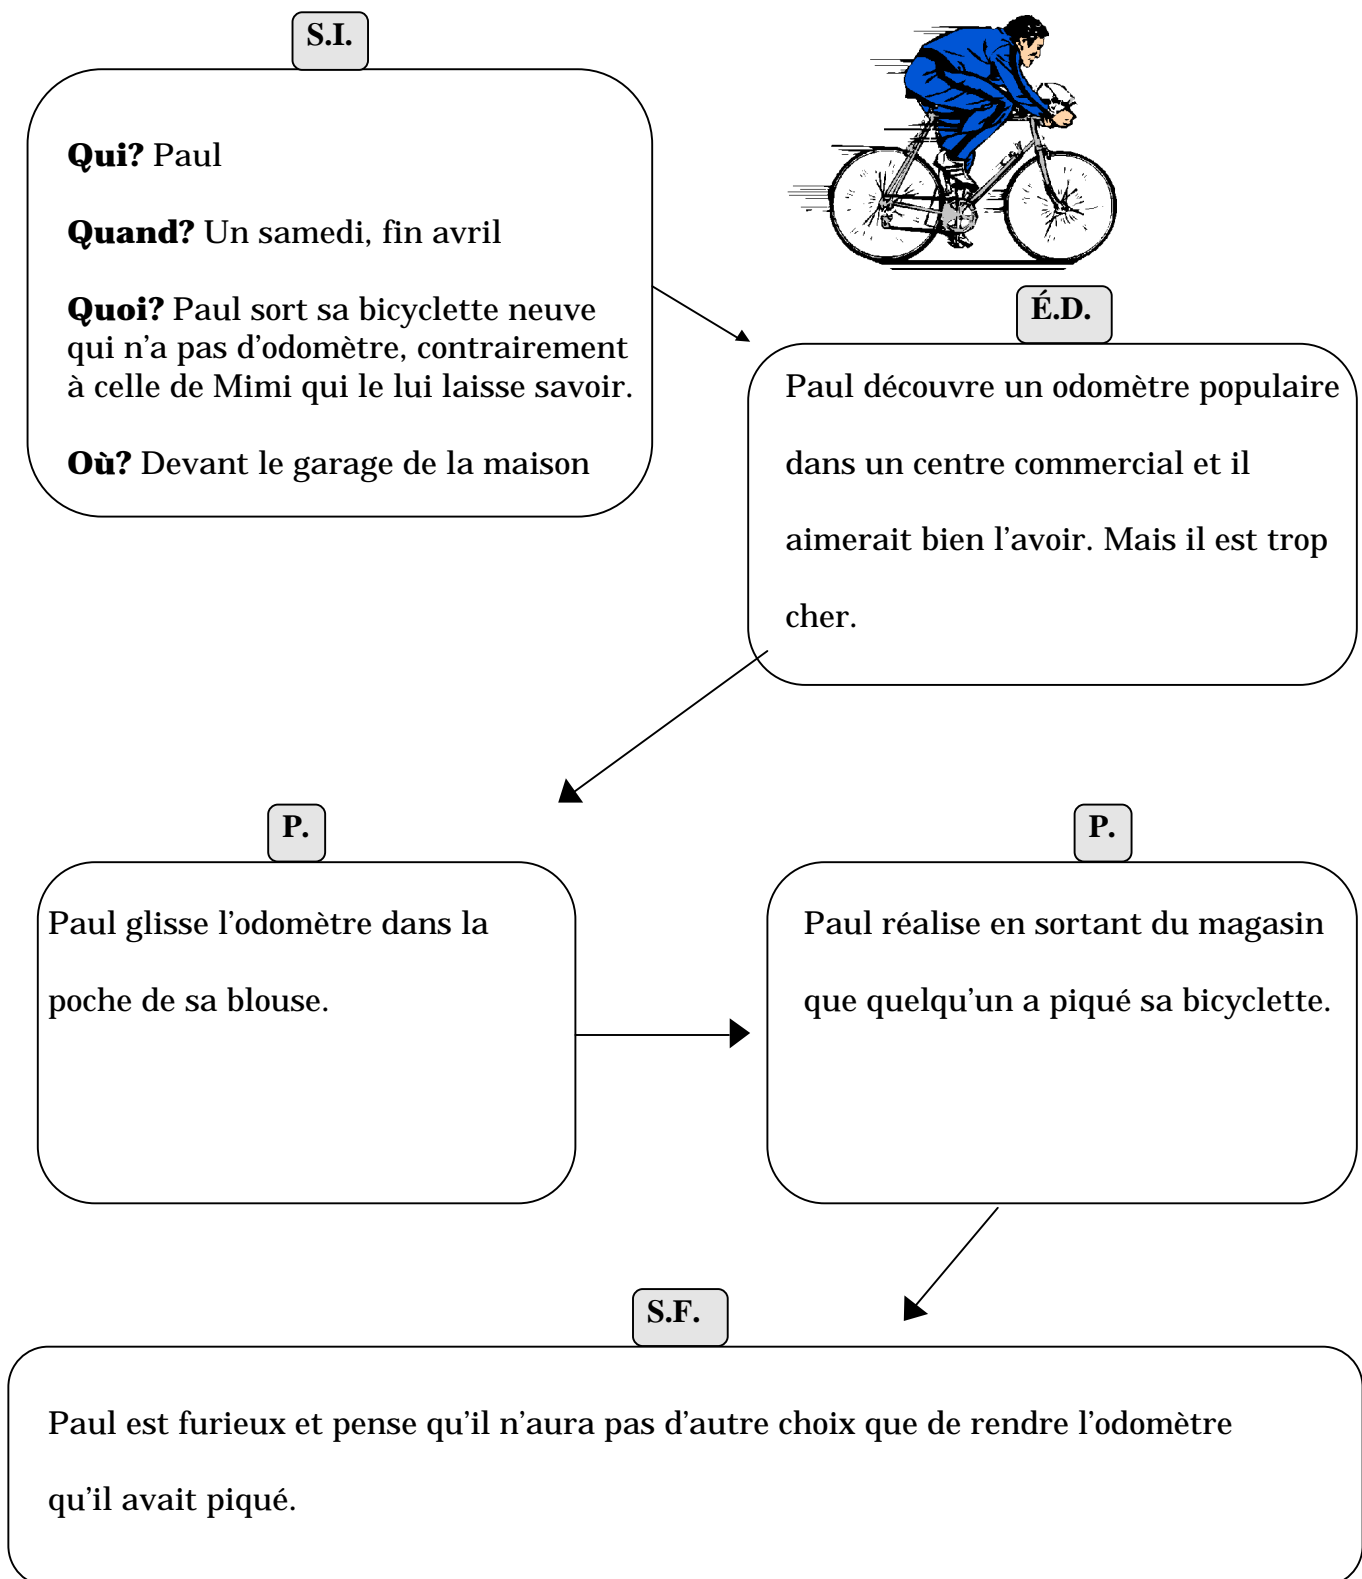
S.I.

**Qui?** Paul

**Quand?** Un samedi, fin avril

**Quoi?** Paul sort sa bicyclette neuve qui n'a pas d'odomètre, contrairement à celle de Mimi qui le lui laisse savoir.

**Où?** Devant le garage de la maison

É.D.

Paul découvre un odomètre populaire dans un centre commercial et il aimerait bien l'avoir. Mais il est trop cher.

P.

Paul glisse l'odomètre dans la poche de sa blouse.

P.

Paul réalise en sortant du magasin que quelqu'un a piqué sa bicyclette.

S.F.

Paul est furieux et pense qu'il n'aura pas d'autre choix que de rendre l'odomètre qu'il avait piqué.